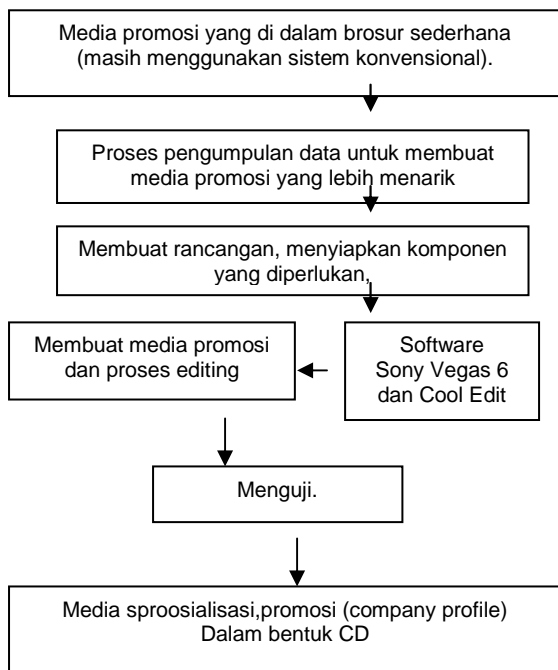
Media promosi yang di dalam brosur sederhana (masih menggunakan sistem konvensional).

Proses pengumpulan data untuk membuat media promosi yang lebih menarik

Membuat rancangan, menyiapkan komponen yang diperlukan,

Membuat media promosi dan proses editing

Software Sony Vegas 6 dan Cool Edit

Menguji.

Media sproosialisasi,promosi (company profile) Dalam bentuk CD